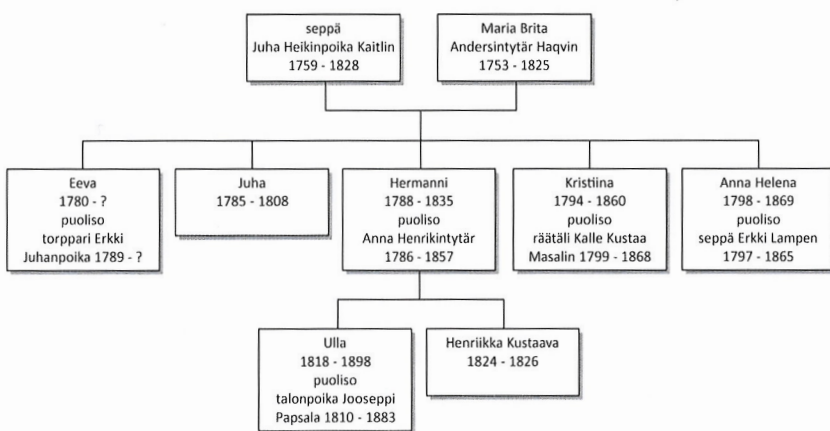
seppä
Juha Heikinpoika Kaitlin
1759 - 1828

Maria Brita
Andersintytär Haqvin
1753 - 1825

Eeva
1780 - ?
puoliso
torppari Erkki
Juhanpoika 1789 - ?

Juha
1785 - 1808

Hermanni
1788 - 1835
puoliso
Anna Henrikintytär
1786 - 1857

Kristiina
1794 - 1860
puoliso
räätäli Kalle Kustaa
Masalin 1799 - 1868

Anna Helena
1798 - 1869
puoliso
seppä Erkki Lampen
1797 - 1865

Ulla
1818 - 1898
puoliso
talonpoika Jooseppi
Papsala 1810 - 1883

Henriikka Kustaava
1824 - 1826